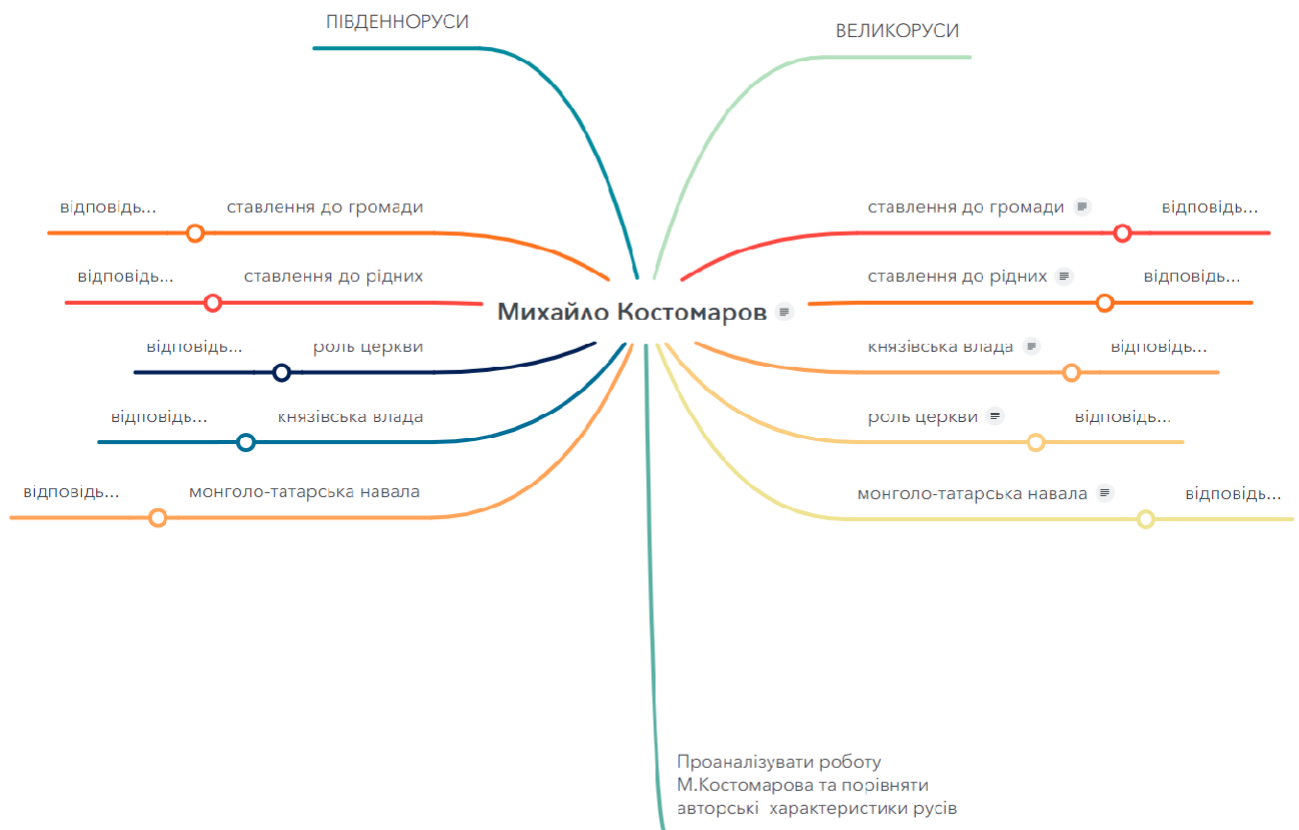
ПІВДЕННОРУСИ

ВЕЛИКОРУСИ

відповідь... ставлення до громади

відповідь... ставлення до рідних

відповідь... роль церкви

відповідь... князівська влада

відповідь... монголо-татарська навала

Михайло Костомаров

ставлення до громади відповідь...

ставлення до рідних відповідь...

князівська влада відповідь...

роль церкви відповідь...

монголо-татарська навала відповідь...

Проаналізувати роботу М.Костомарова та порівняти авторські характеристики русів